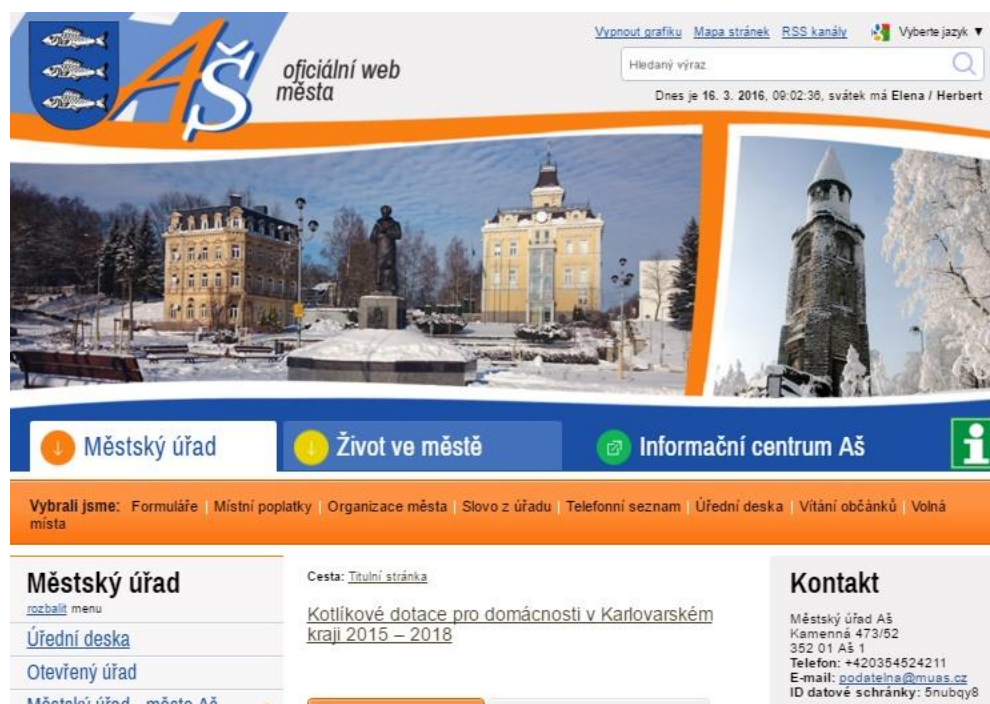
Aš

oficiální web města

Vypnout grafiku Mapa stránek RSS kanály Vyberte jazyk ▼

Hledaný výraz

Dnes je 16. 3. 2016, 09:02:36, svátek má Elena / Herbert

Městský úřad

Život ve městě

Informační centrum Aš

Vybrali jsme: Formuláře | Místní poplatky | Organizace města | Slovo z úřadu | Telefonní seznam | Úřední deska | Vítání občánků | Volná místa

Městský úřad
rozbalit menu
Úřední deska
Otevřený úřad
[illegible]

Cesta: Titulní stránka

Kotlíkové dotace pro domácnosti v Karlovarském kraji 2015 – 2018

Kontakt
Městský úřad Aš
Kamenná 473/52
352 01 Aš 1
Telefon: +420354524211
E-mail: podatelna@muas.cz
ID datové schránky: 5nubqy8